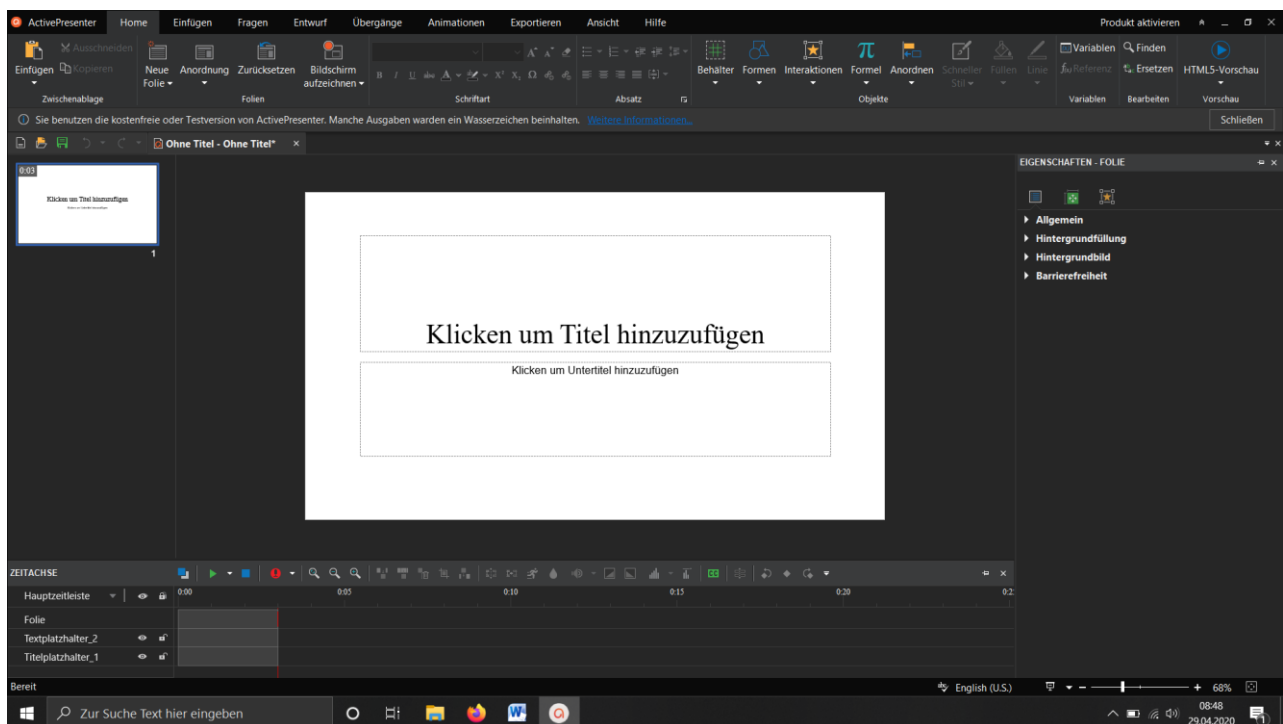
ActivePresenter Home Einfügen Fragen Entwurf Übergänge Animationen Exportieren Ansicht Hilfe Produkt aktivieren

Einfügen Ausschneiden Kopieren Neue Folie Anordnung Zurücksetzen Bildschirm aufzeichnen Behälter Formen Interaktionen Formel Anordnen Schneller Stil Füllen Linie Variablen Finden Referenz Ersetzen HTML5-Vorschau

Zwischenablage Folien Schriftart Absatz Objekte Variablen Bearbeiten Vorschau

Sie benutzen die kostenfreie oder Testversion von ActivePresenter. Manche Ausgaben warden ein Wasserzeichen beinhalten. Weitere Informationen... Schließen

Ohne Titel - Ohne Titel* ×

0:03

Klicken um Titel hinzuzufügen

1

Klicken um Titel hinzuzufügen

Klicken um Untertitel hinzuzufügen

EIGENSCHAFTEN - FOLIE

Allgemein

Hintergrundfüllung

Hintergrundbild

Barrierefreiheit

ZEITACHSE

Hauptzeitleiste 0:00 0:05 0:10 0:15 0:20 0:2

Folie

Textplatzhalter_2

Titelplatzhalter_1

Bereit English (U.S.) 68%

Zur Suche Text hier eingeben 08:48 29.04.2020